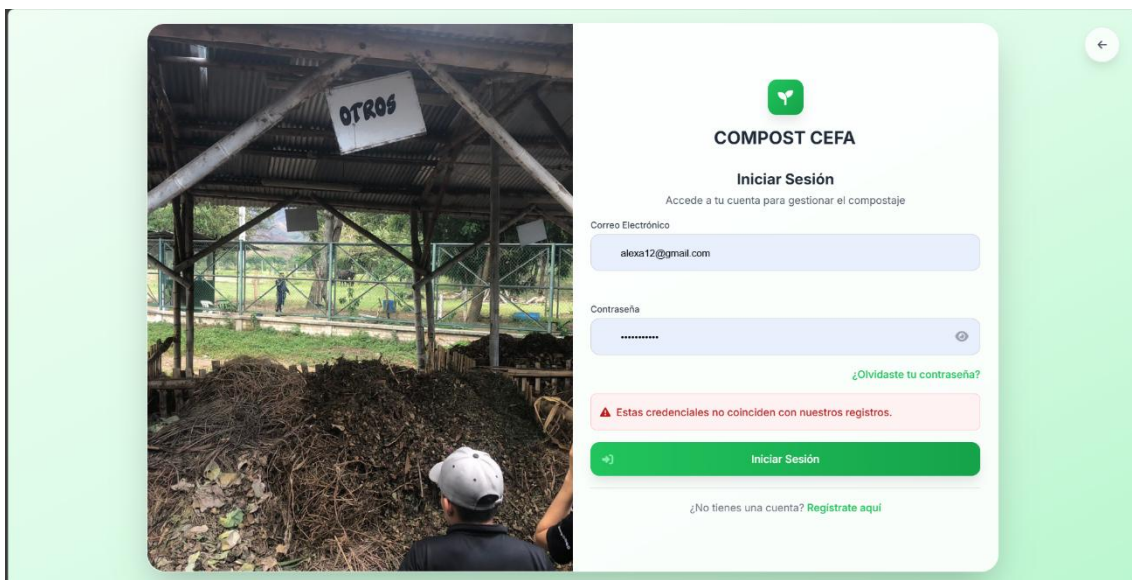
OTROS

COMPOST CEFA

Iniciar Sesión

Accede a tu cuenta para gestionar el compostaje

Correo Electrónico

alexa12@gmail.com

Contraseña

•••••••••••

¿Olvidaste tu contraseña?

Estas credenciales no coinciden con nuestros registros.

Iniciar Sesión

¿No tienes una cuenta? Registrate aquí